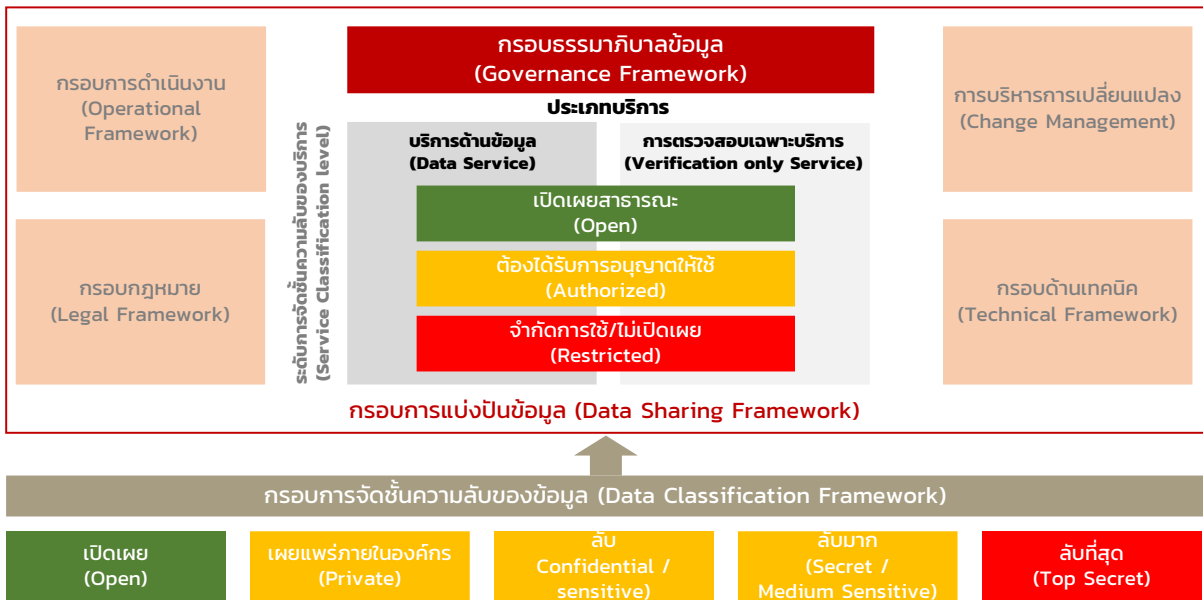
กรอบการดำเนินงาน
(Operational Framework)

กรอบกฎหมาย
(Legal Framework)

กรอบธรรมาภิบาลข้อมูล
(Governance Framework)

ประเภทบริการ

ระดับการจัดชั้นความลับของบริการ
(Service Classification level)

บริการด้านข้อมูล
(Data Service)

การตรวจสอบเฉพาะบริการ
(Verification only Service)

เปิดเผยสาธารณะ
(Open)

ต้องได้รับการอนุญาตให้ใช้
(Authorized)

จำกัดการใช้/ไม่เปิดเผย
(Restricted)

กรอบการแบ่งปันข้อมูล (Data Sharing Framework)

การบริหารการเปลี่ยนแปลง
(Change Management)

กรอบด้านเทคนิค
(Technical Framework)

กรอบการจัดชั้นความลับของข้อมูล (Data Classification Framework)

เปิดเผย
(Open)

เผยแพร่ภายในองค์กร
(Private)

ลับ
Confidential /
sensitive)

ลับมาก
(Secret /
Medium Sensitive)

ลับที่สุด
(Top Secret)